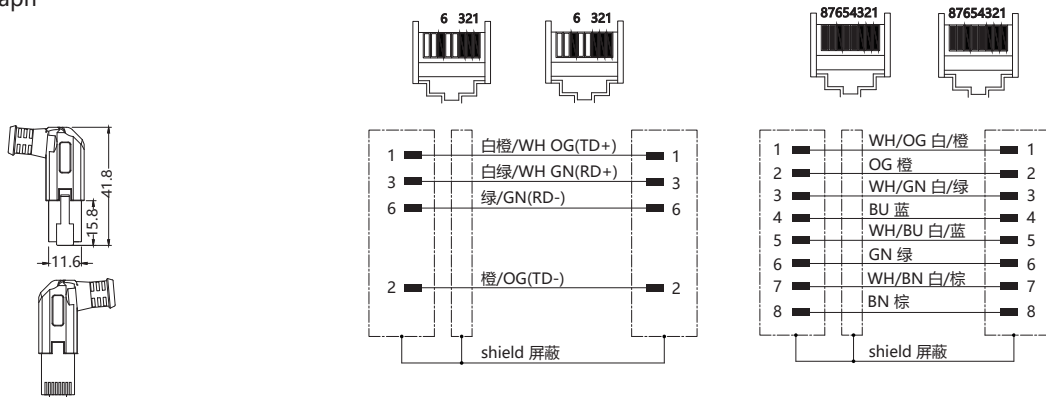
aph

41.8
15.8
11.6

6 321
6 321

1
3
6
白橙/WH OG(TD+)
白绿/WH GN(RD+)
绿/GN(RD-)
1
3
6

2
橙/OG(TD-)
2

shield 屏蔽

87654321
87654321

1
2
3
4
5
6
7
8
WH/OG 白/橙
OG 橙
WH/GN 白/绿
BU 蓝
WH/BU 白/蓝
GN 绿
WH/BN 白/棕
BN 棕
1
2
3
4
5
6
7
8

shield 屏蔽